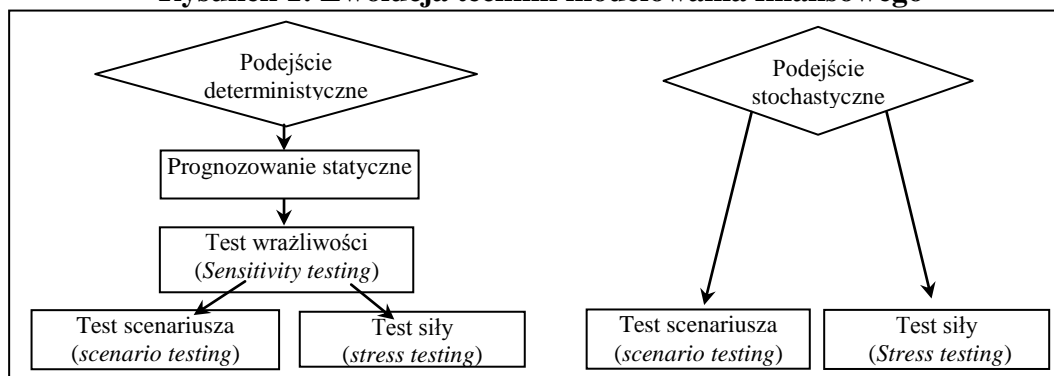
Rysunek 1. Ewolucja technik modelowania finansowego

Podejście deterministyczne

Prognozowanie statyczne

Test wrażliwości (*Sensitivity testing*)

Test scenariusza (*scenario testing*)

Test siły (*stress testing*)

Podejście stochastyczne

Test scenariusza (*scenario testing*)

Test siły (*Stress testing*)